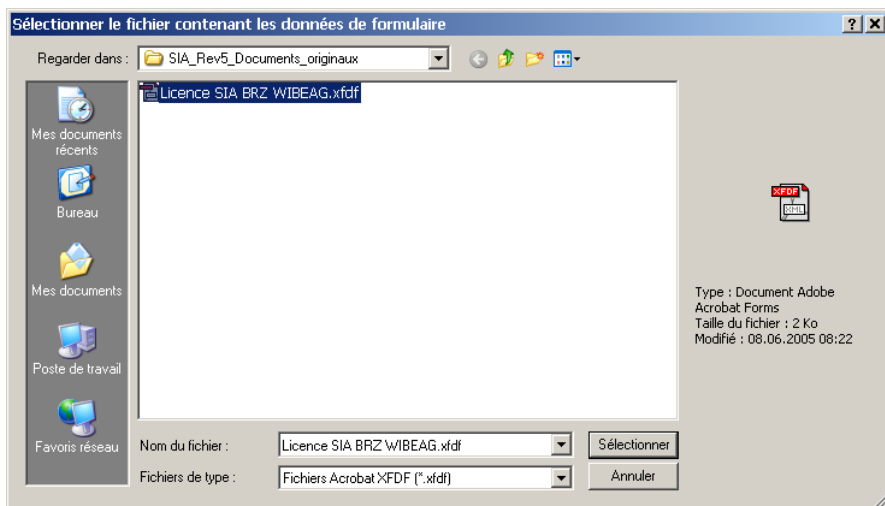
Sélectionner le fichier contenant les données de formulaire

? X

Regarder dans : SIA_Rev5_Documents_originaux

Mes documents récents

Bureau

Mes documents

Poste de travail

Favoris réseau

Licence SIA BRZ WIBEAG.xfdf

XFDF

XML

Type : Document Adobe Acrobat Forms
Taille du fichier : 2 Ko
Modifié : 08.06.2005 08:22

Nom du fichier : Licence SIA BRZ WIBEAG.xfdf

Sélectionner

Fichiers de type : Fichiers Acrobat XFDF (*.xfdf)

Annuler